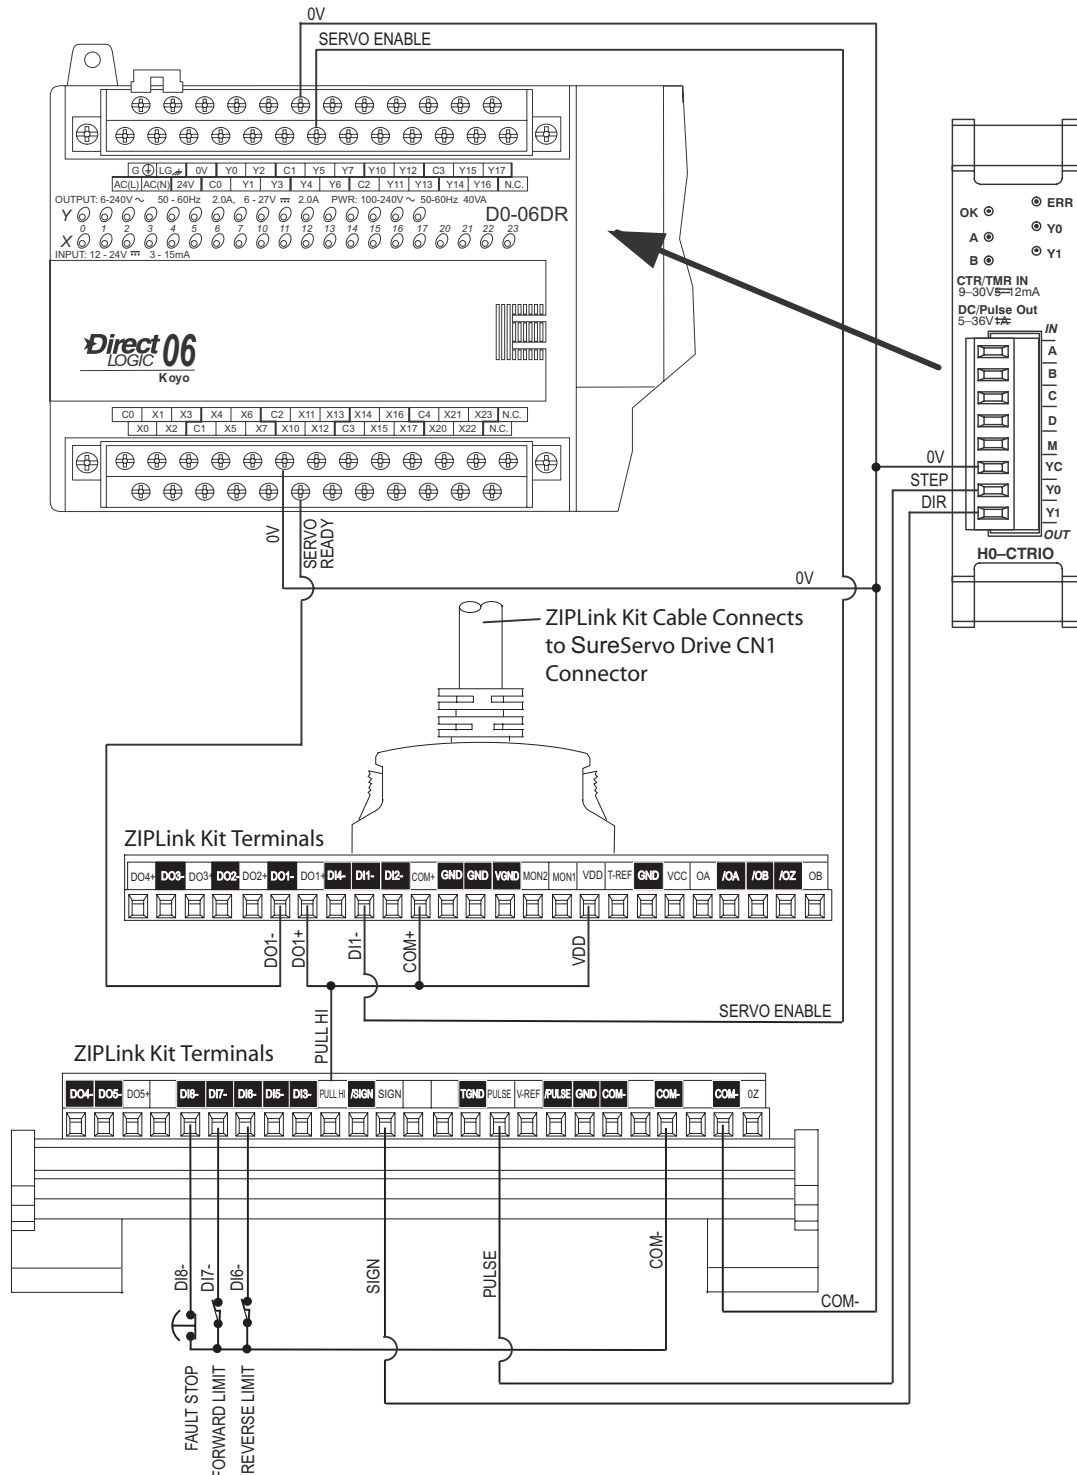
0V

SERVO ENABLE

| G ⏚ | LG | 0V | Y0 | Y2 | C1 | Y5 | Y7 | Y10 | Y12 | C3 | Y15 | Y17 |
|---|---|---|---|---|---|---|---|---|---|---|---|---|
| AC(L) | AC(N) | 24V | C0 | Y1 | Y3 | Y4 | Y6 | C2 | Y11 | Y13 | Y14 | Y16 | N.C. |

OUTPUT: 6-240V ~ 50 - 60Hz 2.0A, 6 - 27V ⎓ 2.0A PWR: 100-240V ~ 50-60Hz 40VA

Y 0 1 2 3 4 5 6 7 10 11 12 13 14 15 16 17 D0-06DR

X 0 1 2 3 4 5 6 7 10 11 12 13 14 15 16 17 20 21 22 23

INPUT: 12 - 24V ⎓ 3 - 15mA

Direct LOGIC 06 Koyo

| C0 | X1 | X3 | X4 | X6 | C2 | X11 | X13 | X14 | X16 | C4 | X21 | X23 | N.C. |
|---|---|---|---|---|---|---|---|---|---|---|---|---|---|
| X0 | X2 | C1 | X5 | X7 | X10 | X12 | C3 | X15 | X17 | X20 | X22 | N.C. |

0V

SERVO READY

OK A B ERR Y0 Y1

CTR/TMR IN 9–30V⎓5–12mA

DC/Pulse Out 5–36V⎓1A

IN A B C D M YC Y0 Y1 OUT

H0–CTRIO

0V

STEP

DIR

0V

ZIPLink Kit Cable Connects to SureServo Drive CN1 Connector

ZIPLink Kit Terminals

DO4+ DO3- DO3+ DO2- DO2+ DO1- DO1+ DI4- DI1- DI2- COM+ GND GND VGND MON2 MON1 VDD T-REF GND VCC OA /OA /OB /OZ OB

DO1- DO1+ DI1- COM+ VDD

SERVO ENABLE

PULL HI

ZIPLink Kit Terminals

DO4- DO5- DO5+ DI8- DI7- DI6- DI5- DI3- PULL HI /SIGN SIGN TGND PULSE V-REF /PULSE GND COM- COM- COM- OZ

DI8- DI7- DI6- SIGN PULSE COM-

COM-

FAULT STOP

FORWARD LIMIT

REVERSE LIMIT